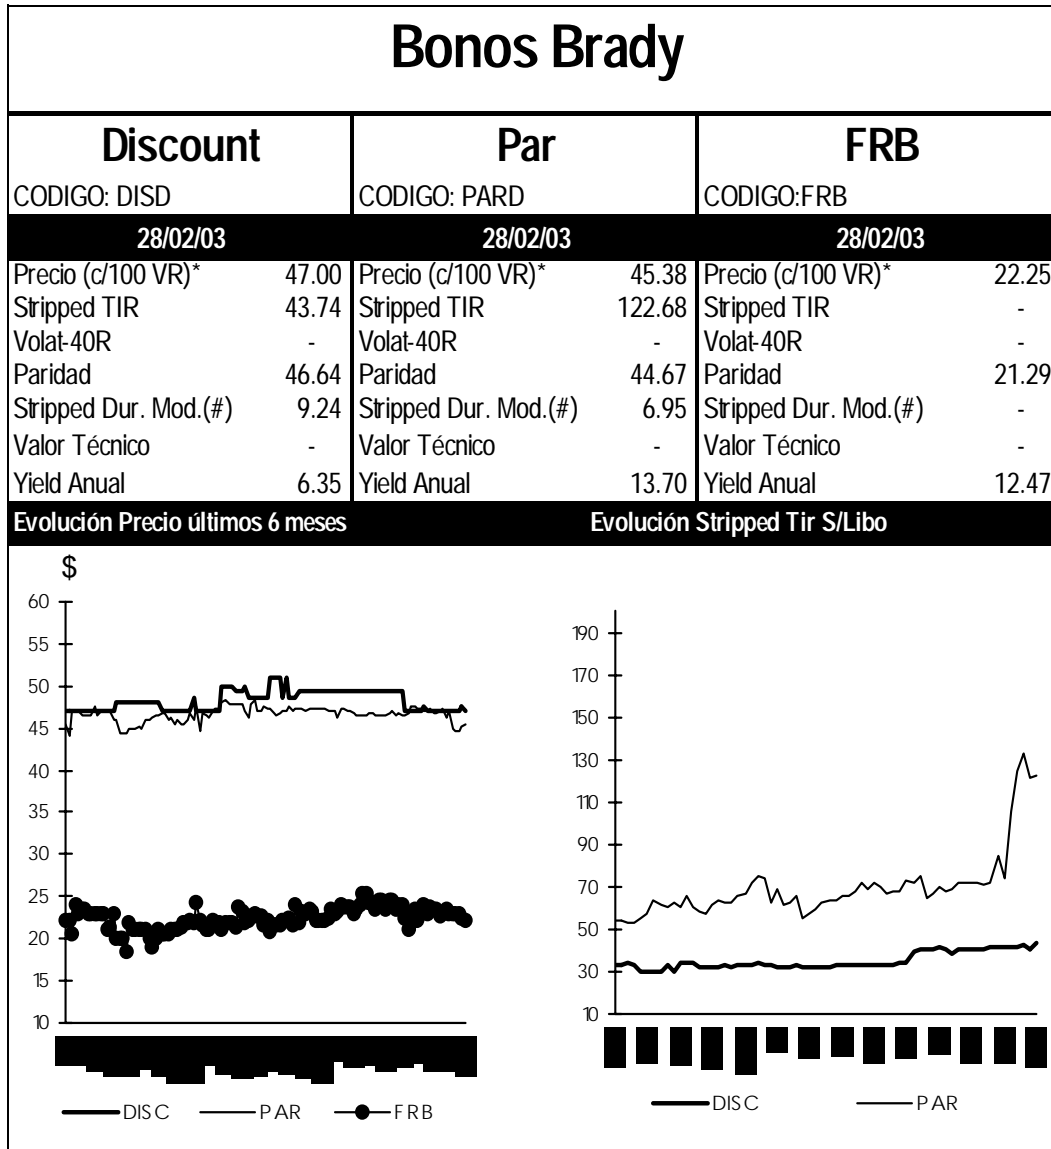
Bonos Brady

| Discount | | Par | | FRB | |
|---|---|---|---|---|---|
| CODIGO: DISD | | CODIGO: PARD | | CODIGO:FRB | |
| 28/02/03 | | 28/02/03 | | 28/02/03 | |
| Precio (c/100 VR)* | 47.00 | Precio (c/100 VR)* | 45.38 | Precio (c/100 VR)* | 22.25 |
| Stripped TIR | 43.74 | Stripped TIR | 122.68 | Stripped TIR | - |
| Volat-40R | - | Volat-40R | - | Volat-40R | - |
| Paridad | 46.64 | Paridad | 44.67 | Paridad | 21.29 |
| Stripped Dur. Mod.(#) | 9.24 | Stripped Dur. Mod.(#) | 6.95 | Stripped Dur. Mod.(#) | - |
| Valor Técnico | - | Valor Técnico | - | Valor Técnico | - |
| Yield Anual | 6.35 | Yield Anual | 13.70 | Yield Anual | 12.47 |

Evolución Precio últimos 6 meses

Evolución Stripped Tir S/Libo

$

60
55
50
45
40
35
30
25
20
15
10

DISC PAR FRB

190
170
150
130
110
90
70
50
30
10

DISC PAR